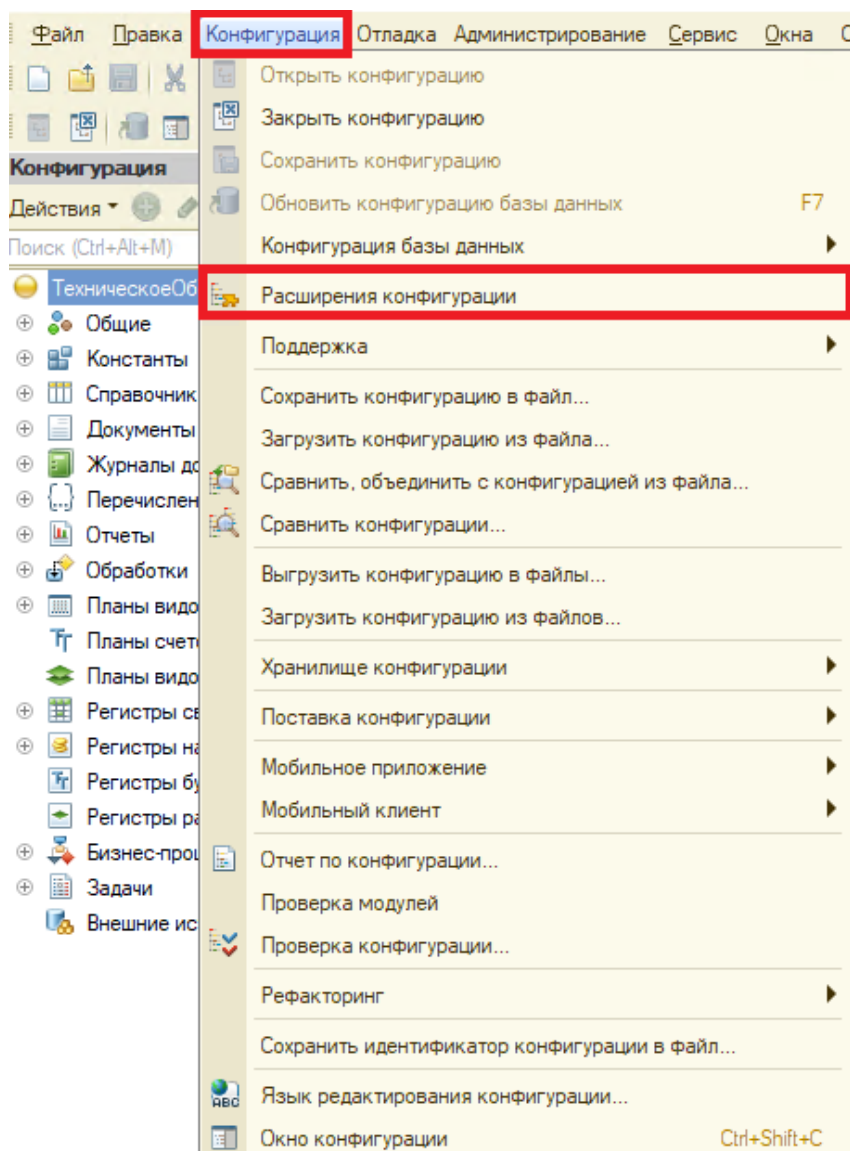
Файл Правка Конфигурация Отладка Администрирование Сервис Окна

Конфигурация
Действия
Поиск (Ctrl+Alt+M)
ТехническоеОб
Общие
Константы
Справочник
Документы
Журналы до
Перечислен
Отчеты
Обработки
Планы видо
Планы счет
Планы видо
Регистры св
Регистры на
Регистры бу
Регистры ра
Бизнес-про
Задачи
Внешние ис

Открыть конфигурацию
Закрыть конфигурацию
Сохранить конфигурацию
Обновить конфигурацию базы данных F7
Конфигурация базы данных
Расширения конфигурации
Поддержка
Сохранить конфигурацию в файл...
Загрузить конфигурацию из файла...
Сравнить, объединить с конфигурацией из файла...
Сравнить конфигурации...
Выгрузить конфигурацию в файлы...
Загрузить конфигурацию из файлов...
Хранилище конфигурации
Поставка конфигурации
Мобильное приложение
Мобильный клиент
Отчет по конфигурации...
Проверка модулей
Проверка конфигурации...
Рефакторинг
Сохранить идентификатор конфигурации в файл...
Язык редактирования конфигурации...
Окно конфигурации Ctrl+Shift+C